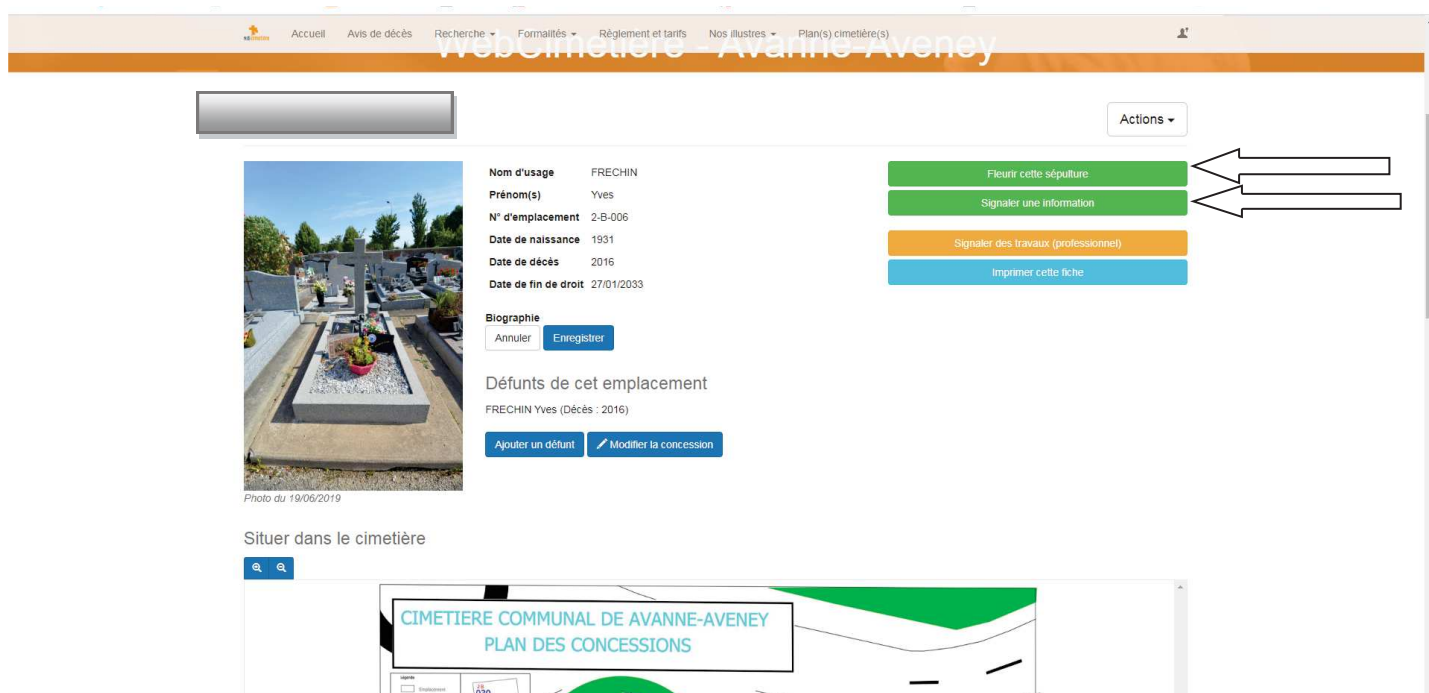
Accueil Avis de décès Recherche ▾ Formalités ▾ Règlement et tarifs Nos illustres ▾ Plan(s) cimetière(s)

WebCimetière - Avanne-Aveney

Actions ▾

Nom d'usage FRECHIN
Prénom(s) Yves
N° d'emplacement 2-B-006
Date de naissance 1931
Date de décès 2016
Date de fin de droit 27/01/2033

Fleurir cette sépulture
Signaler une information
Signaler des travaux (professionnel)
Imprimer cette fiche

Biographie
Annuler Enregistrer

Défunts de cet emplacement
FRECHIN Yves (Décès : 2016)

Ajouter un défunt Modifier la concession

Photo du 19/06/2019

Situer dans le cimetière

CIMETIERE COMMUNAL DE AVANNE-AVENEY
PLAN DES CONCESSIONS